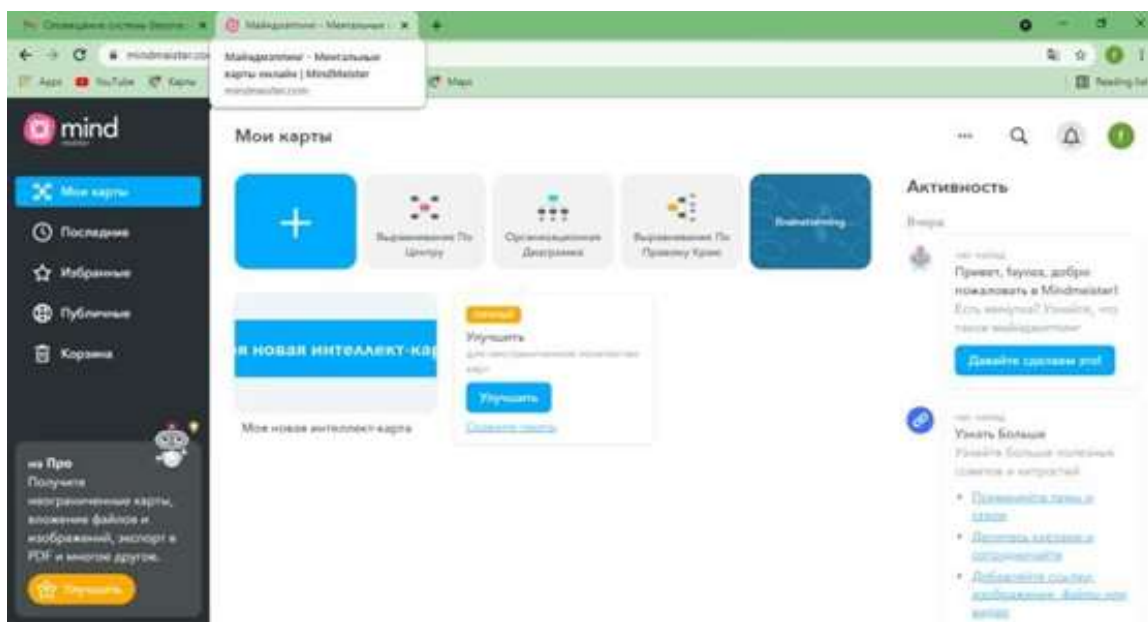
Оповещение системы Безопа... ×
Майндмэппинг - Ментальные ... ×
+
mindmeister.com
Майндмэппинг - Ментальные карты онлайн | MindMeister
mindmeister.com
Apps YouTube Карты Maps
Reading list
mind
Мои карты
Мои карты
Последние
Избранные
Публичные
Корзина
Выравнивание По Центру
Организационная Диаграмма
Выравнивание По Правому Краю
Brainstorming
Активность
Вчера
Привет, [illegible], добро пожаловать в Mindmeister!
Есть минутка? Узнайте, что такое майндмэппинг
Давайте сделаем это!
я новая интеллект-кар
Моя новая интеллект-карта
Улучшить
Улучшить
Узнать Больше
Узнайте больше полезных советов и хитростей
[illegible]
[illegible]
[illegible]
на Про
Получите неограниченные карты, вложение файлов и изображений, экспорт в PDF и многое другое.
Улучшить